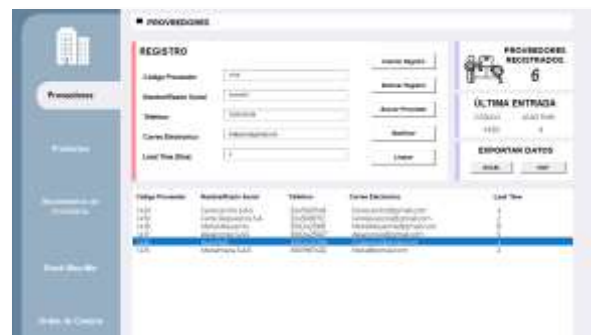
PROVEEDORES

REGISTRO

Código Proveedor
Nombre/Razón Social
Teléfono
Correo Electrónico
Lead Time (Días)

Insertar Registro
Borrar Registro
Buscar Proveedor
Modificar
Limpiar

PROVEEDORES REGISTRADOS
6

ÚLTIMA ENTRADA
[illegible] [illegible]
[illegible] 4

EXPORTAR DATOS
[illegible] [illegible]

Proveedores
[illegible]
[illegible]
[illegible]
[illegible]

| Código Proveedor | Nombre/Razón Social | Teléfono | Correo Electrónico | Lead Time |
|---|---|---|---|---|
| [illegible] | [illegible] | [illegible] | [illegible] | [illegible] |
| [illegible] | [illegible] | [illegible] | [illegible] | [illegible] |
| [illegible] | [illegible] | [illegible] | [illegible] | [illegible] |
| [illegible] | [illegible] | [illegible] | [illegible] | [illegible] |
| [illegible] | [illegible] | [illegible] | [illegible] | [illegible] |
| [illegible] | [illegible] | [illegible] | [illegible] | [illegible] |